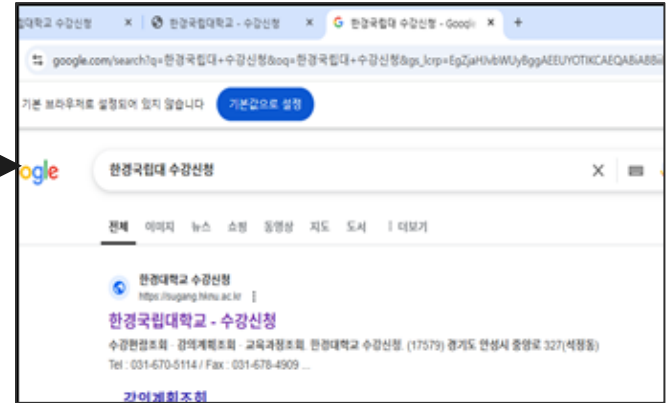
경대학교 수강신청 × 한경국립대학교 - 수강신청 × 한경국립대 수강신청 - Googl × +

google.com/search?q=한경국립대+수강신청&oq=한경국립대+수강신청&gs_lcrp=EgZjaHJvbWUyBggAEEUYOTIKCAEQABiABBii

기본 브라우저로 설정되어 있지 않습니다 기본값으로 설정

ogle

한경국립대 수강신청

전체 이미지 뉴스 쇼핑 동영상 지도 도서 ⋮ 더보기

한경대학교 수강신청
https://sugang.hknu.ac.kr

한경국립대학교 - 수강신청

수강편람조회 · 강의계획조회 · 교육과정조회. 한경대학교 수강신청. (17579) 경기도 안성시 중앙로 327(석정동)
Tel : 031-670-5114 / Fax : 031-678-4909 ...

강의계획조회